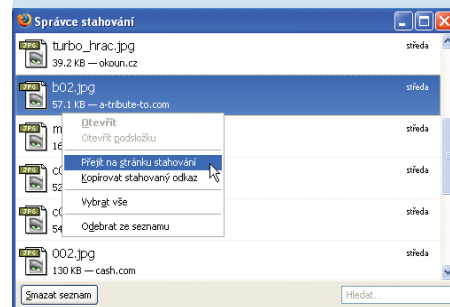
Správce stahování

JPG turbo_hrac.jpg
39.2 KB — okoun.cz
středa

JPG b02.jpg
57.1 KB — a-tribute-to.com
středa

JPG m
16
středa

JPG c0
53
středa

JPG c0
54
středa

JPG c0
50
středa

Otevřít
Otevřít podsložku
Přejít na stránku stahování
Kopírovat stahovaný odkaz
Vybrat vše
Odebrat ze seznamu

JPG 002.jpg
130 KB — cash.com
středa

Smazat seznam
Hledat...